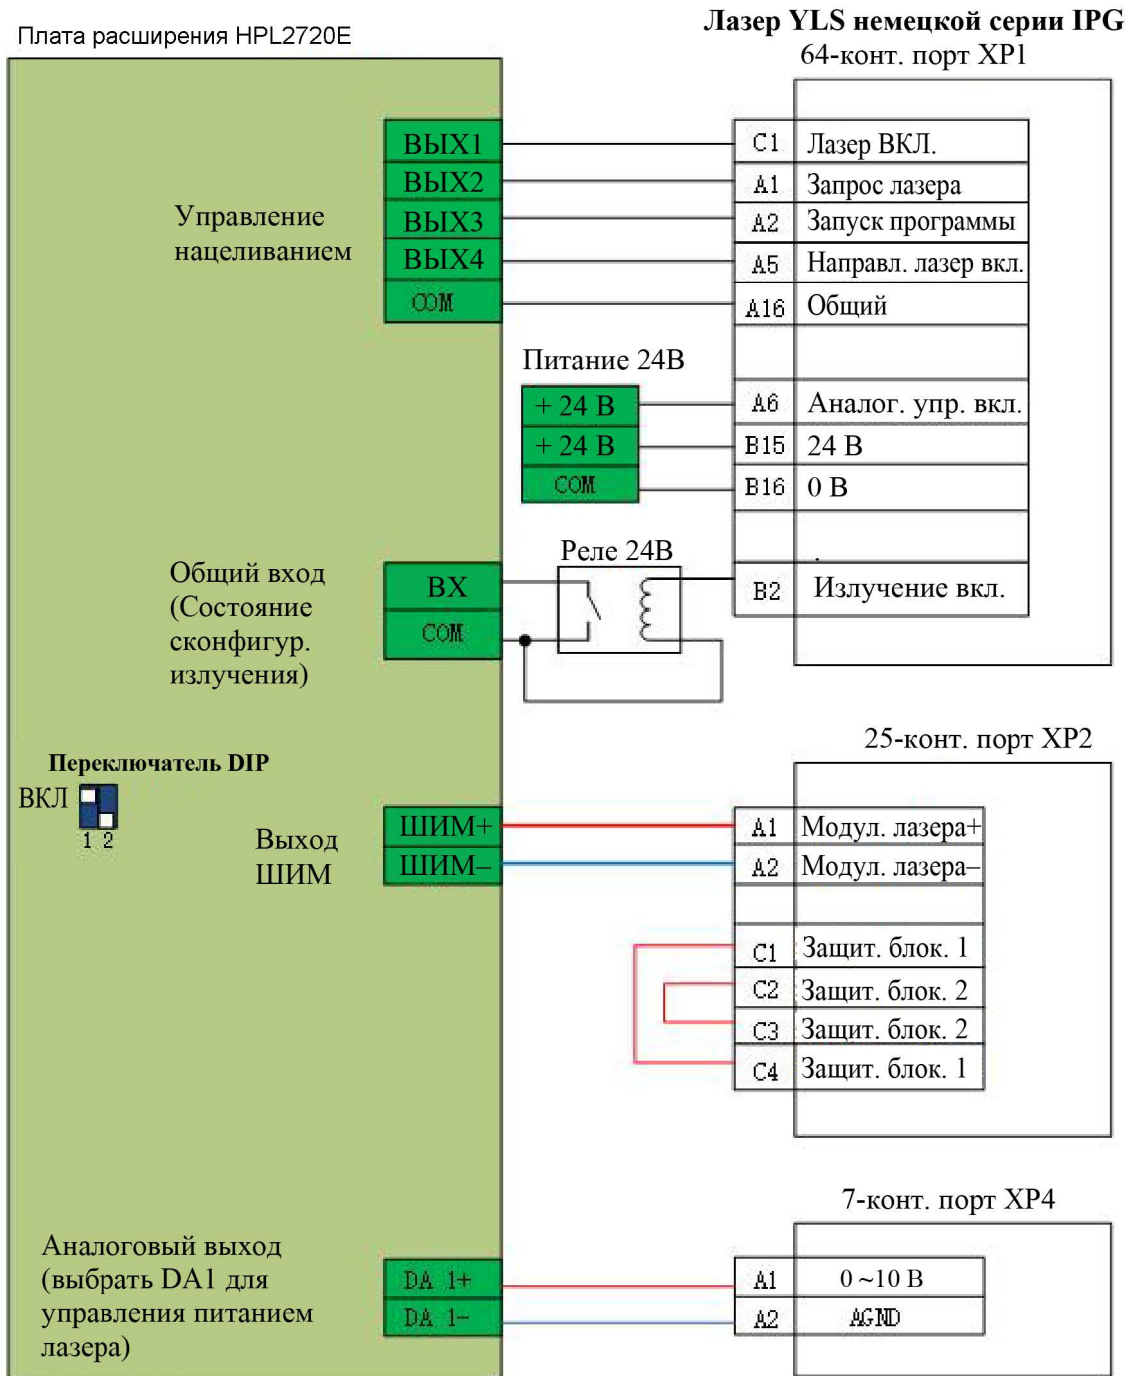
Плата расширения HPL2720E

Лазер YLS немецкой серии IPG
64-конт. порт XP1

Управление нацеливанием

ВЫХ1
ВЫХ2
ВЫХ3
ВЫХ4
COM

C1 Лазер ВКЛ.
A1 Запрос лазера
A2 Запуск программы
A5 Направл. лазер вкл.
A16 Общий

Питание 24В

+ 24 В
+ 24 В
COM

A6 Аналог. упр. вкл.
B15 24 В
B16 0 В

Реле 24В

Общий вход (Состояние сконфигур. излучения)

ВХ
COM

B2 Излучение вкл.

25-конт. порт XP2

Переключатель DIP
ВКЛ
1 2

Выход ШИМ

ШИМ+
ШИМ–

A1 Модул. лазера+
A2 Модул. лазера–
C1 Защит. блок. 1
C2 Защит. блок. 2
C3 Защит. блок. 2
C4 Защит. блок. 1

7-конт. порт XP4

Аналоговый выход (выбрать DA1 для управления питанием лазера)

DA 1+
DA 1-

A1 0 ~10 В
A2 AGND